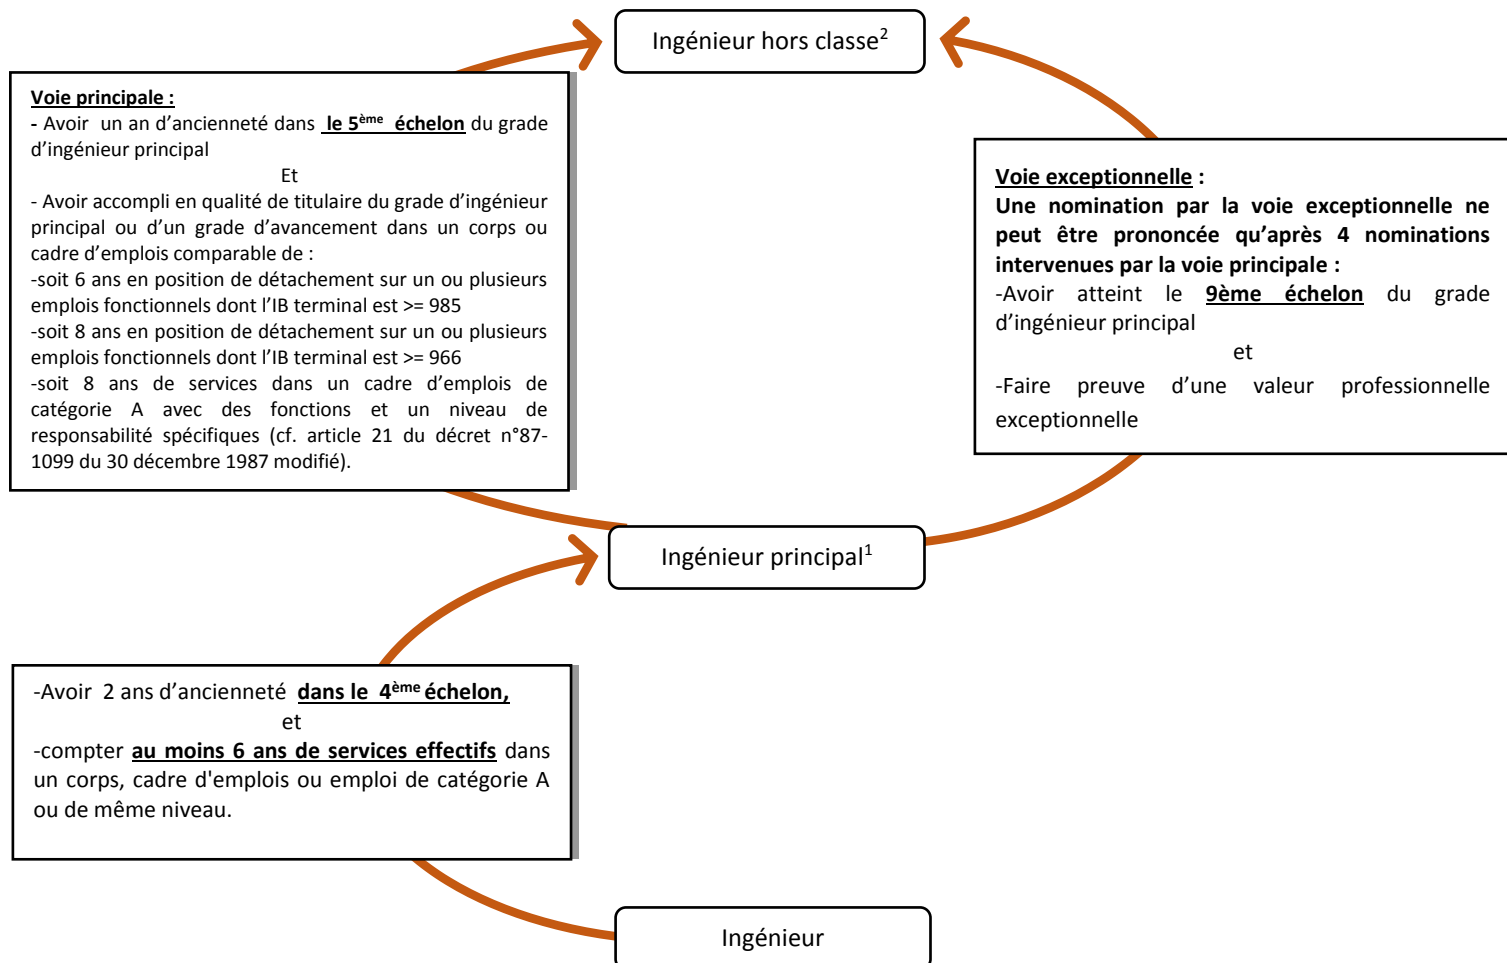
Ingénieur hors classe$^{2}$

Voie principale :
- Avoir un an d'ancienneté dans le 5$^{ème}$ échelon du grade d'ingénieur principal
Et
- Avoir accompli en qualité de titulaire du grade d'ingénieur principal ou d'un grade d'avancement dans un corps ou cadre d'emplois comparable de :
-soit 6 ans en position de détachement sur un ou plusieurs emplois fonctionnels dont l'IB terminal est >= 985
-soit 8 ans en position de détachement sur un ou plusieurs emplois fonctionnels dont l'IB terminal est >= 966
-soit 8 ans de services dans un cadre d'emplois de catégorie A avec des fonctions et un niveau de responsabilité spécifiques (cf. article 21 du décret n°87-1099 du 30 décembre 1987 modifié).

Voie exceptionnelle :
Une nomination par la voie exceptionnelle ne peut être prononcée qu'après 4 nominations intervenues par la voie principale :
-Avoir atteint le 9ème échelon du grade d'ingénieur principal
et
-Faire preuve d'une valeur professionnelle exceptionnelle

Ingénieur principal$^{1}$

-Avoir 2 ans d'ancienneté dans le 4$^{ème}$ échelon,
et
-compter au moins 6 ans de services effectifs dans un corps, cadre d'emplois ou emploi de catégorie A ou de même niveau.

Ingénieur